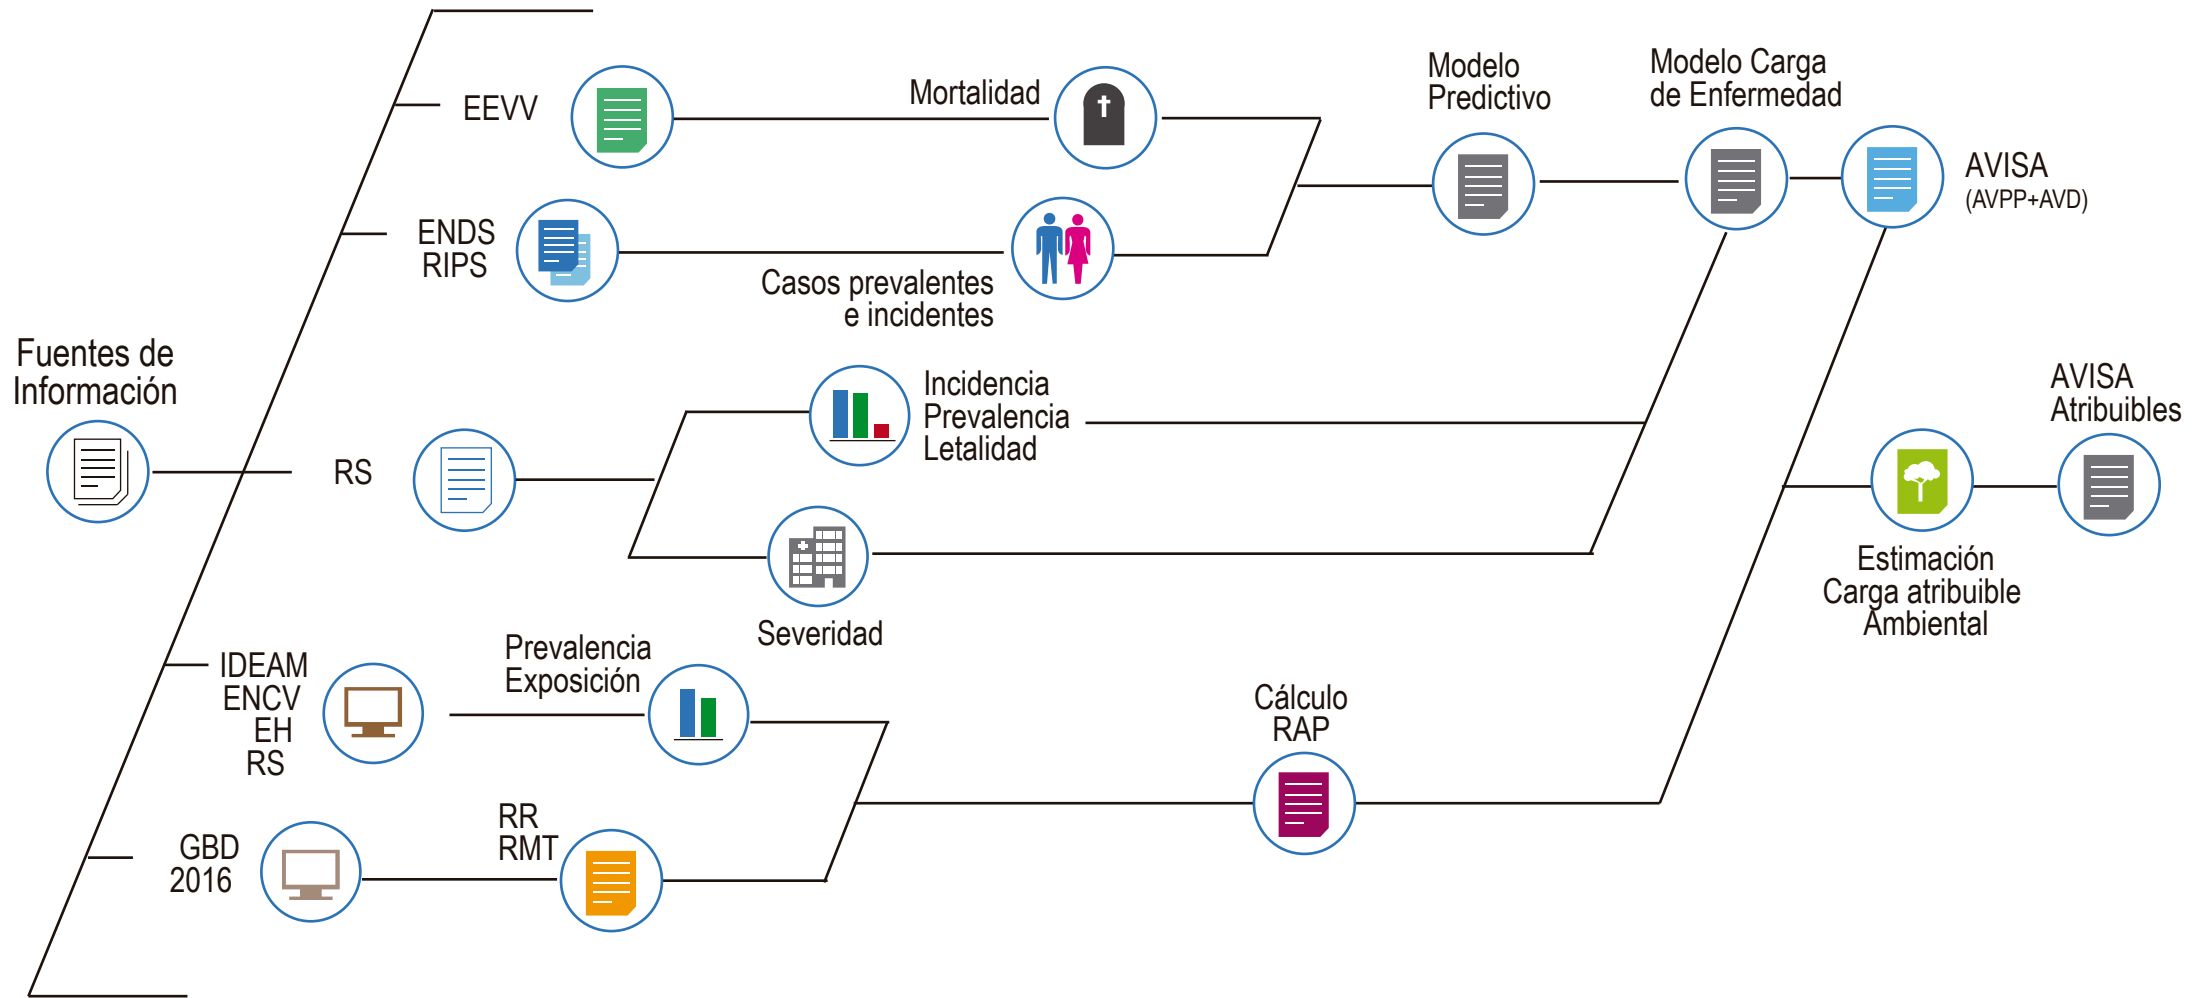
Fuentes de Información

EEVV

Mortalidad

Modelo Predictivo

Modelo Carga de Enfermedad

AVISA (AVPP+AVD)

ENDS RIPS

Casos prevalentes e incidentes

RS

Incidencia Prevalencia Letalidad

AVISA Atribuibles

Severidad

Estimación Carga atribuible Ambiental

IDEAM ENCV EH RS

Prevalencia Exposición

Cálculo RAP

GBD 2016

RR RMT